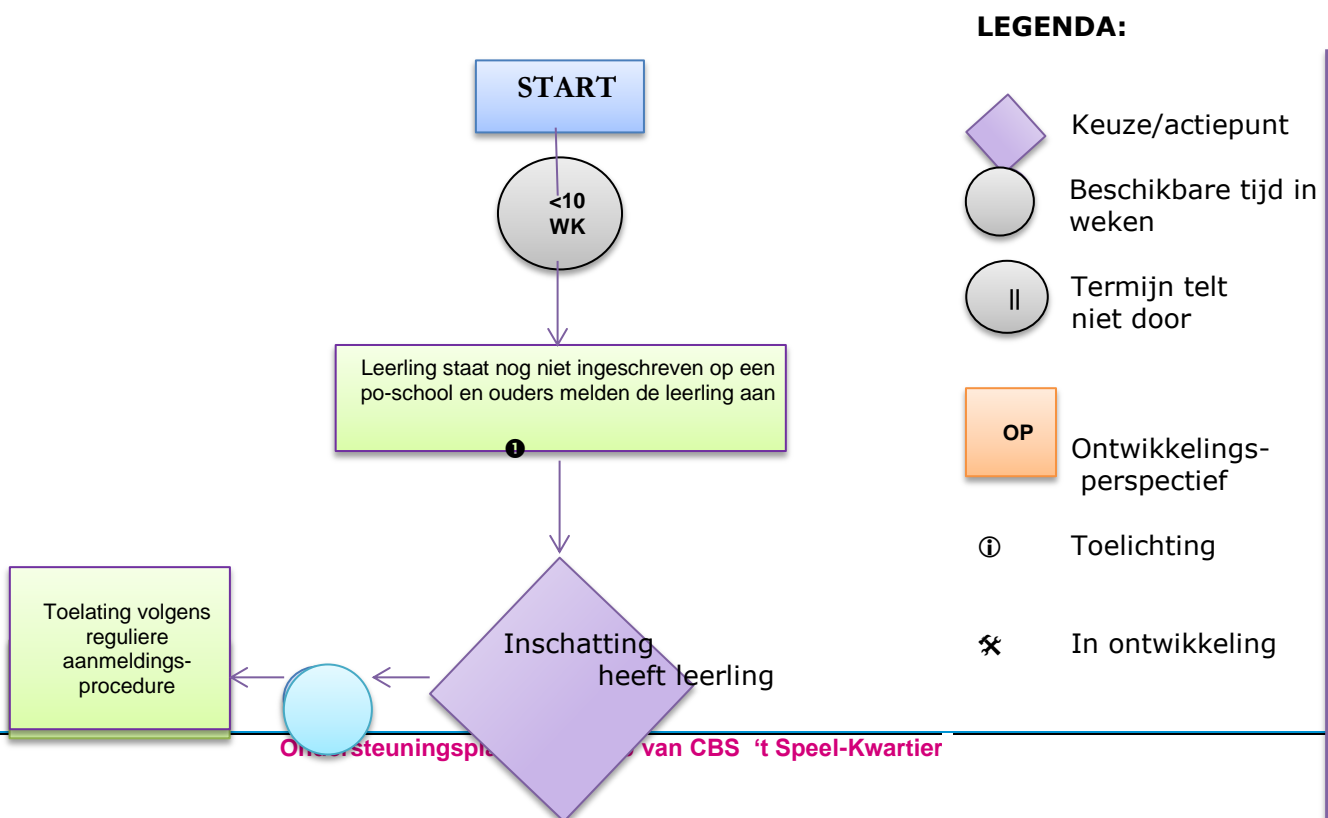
START

<10
WK

Leerling staat nog niet ingeschreven op een po-school en ouders melden de leerling aan

❶

Toelating volgens reguliere aanmeldingsprocedure

Inschatting heeft leerling

On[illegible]ersteuningspla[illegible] van CBS 't Speel-Kwartier

LEGENDA:

Keuze/actiepunt

Beschikbare tijd in weken

||

Termijn telt niet door

OP

Ontwikkelingsperspectief

ⓘ Toelichting

🛠 In ontwikkeling